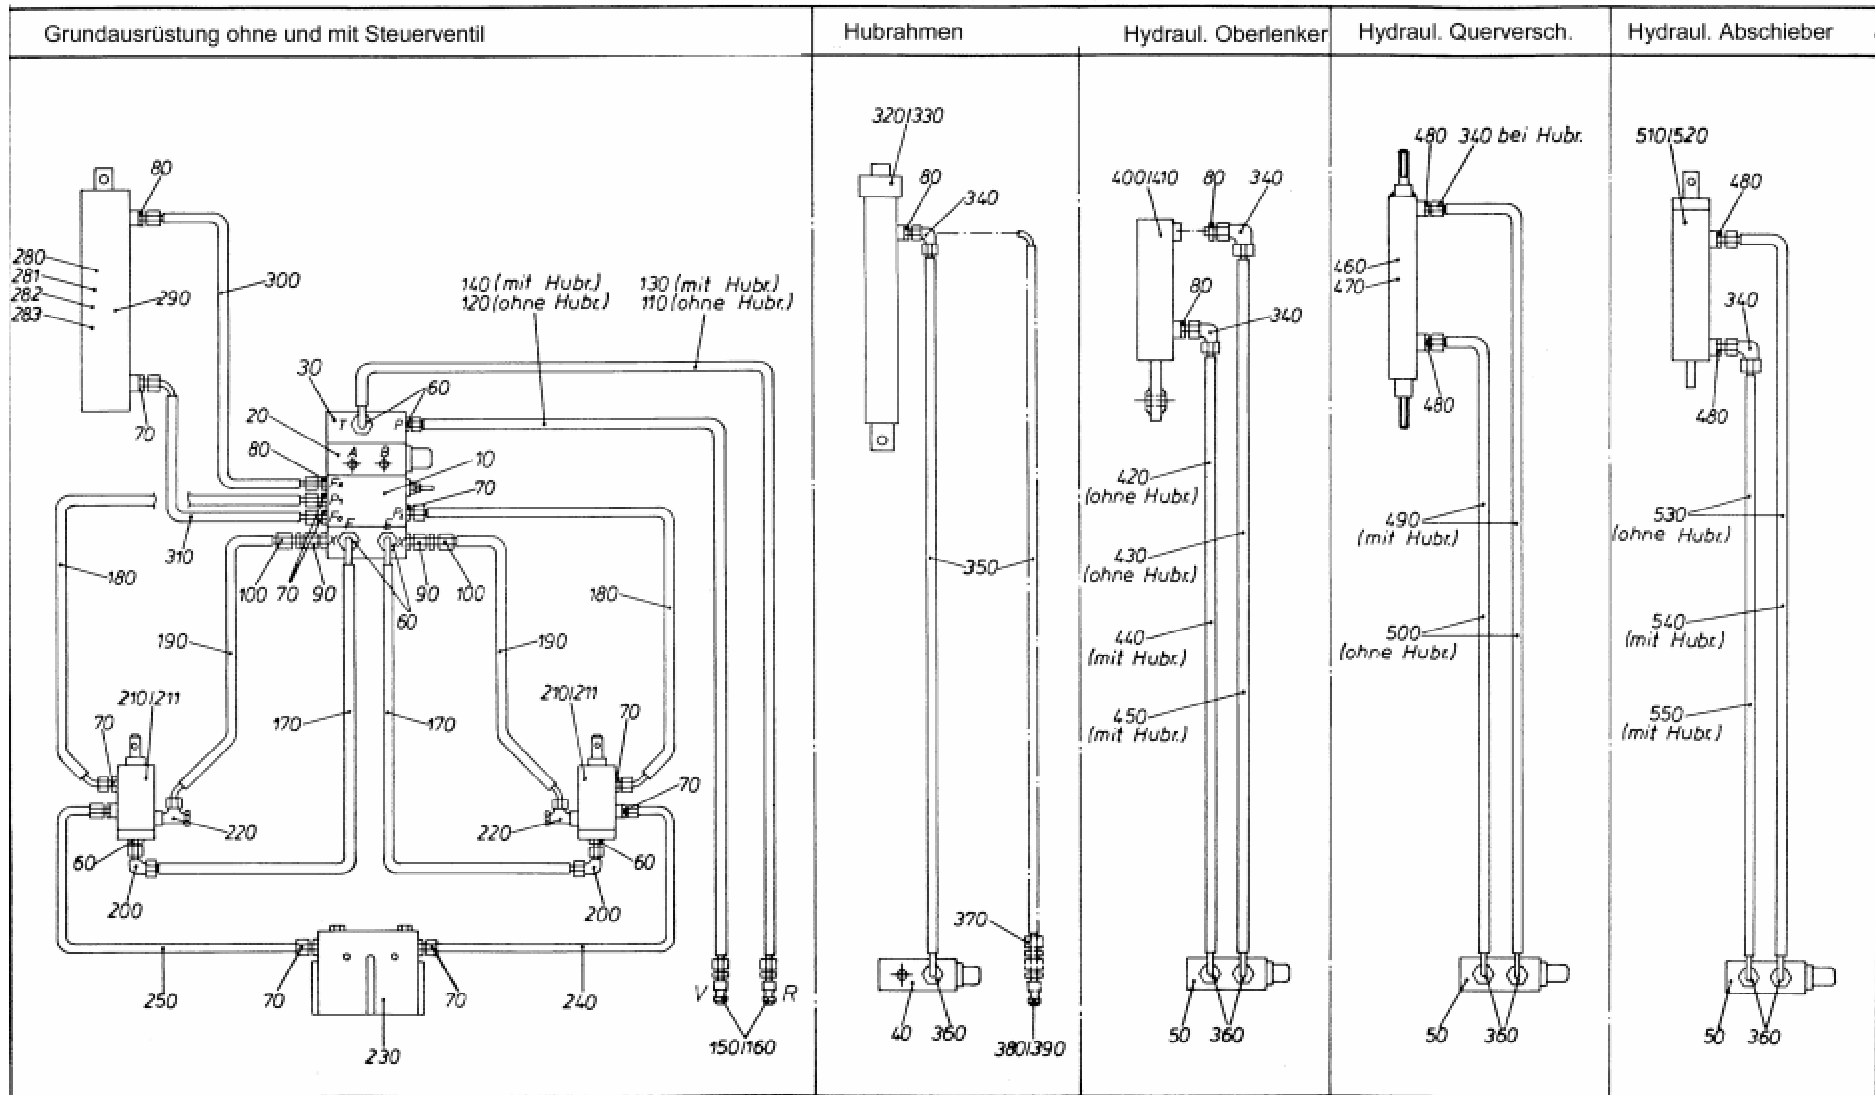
Grundausrüstung ohne und mit Steuerventil

Hubrahmen

Hydraul. Oberlenker

Hydraul. Querversch.

Hydraul. Abschieber

80
280
281
282
283
290
300
70
140 (mit Hubr.)
120 (ohne Hubr.)
130 (mit Hubr.)
110 (ohne Hubr.)
30
60
T
P
20
A
B
80
10
70
310
180
100
70
90
90
100
60
180
190
190
210/211
210/211
70
70
70
170
170
220
220
60
60
200
200
250
70
70
240
230
V
R
150/160

320/330
80
340
350
370
40
360
380/390

400/410
80
340
80
340
420 (ohne Hubr.)
430 (ohne Hubr.)
440 (mit Hubr.)
450 (mit Hubr.)
50
360

480
340 bei Hubr.
460
470
480
490 (mit Hubr.)
500 (ohne Hubr.)
50
360

510/520
480
340
480
530 (ohne Hubr.)
540 (mit Hubr.)
550 (mit Hubr.)
50
360